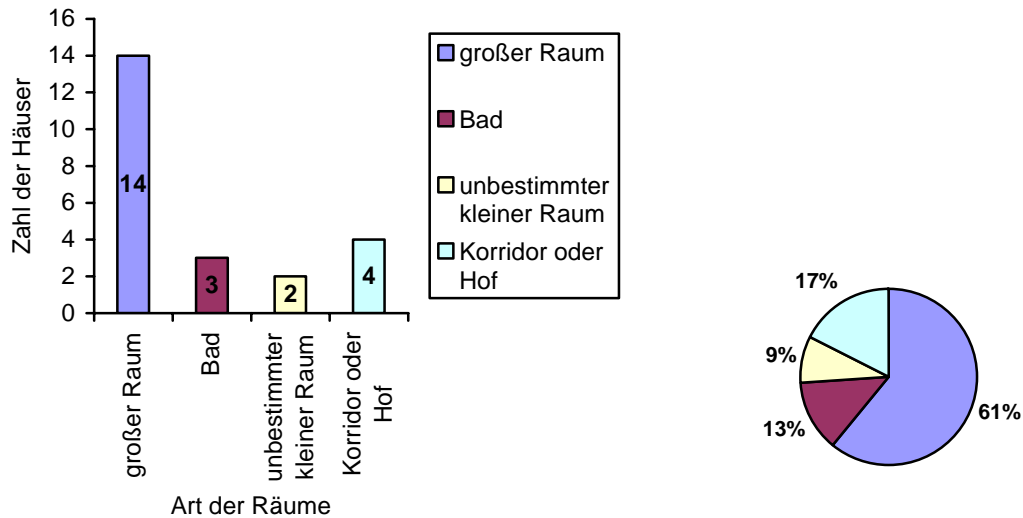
16
14
12
10
8
6
4
2
0

Zahl der Häuser

14
3
2
4

großer Raum
Bad
unbestimmter kleiner Raum
Korridor oder Hof

Art der Räume

großer Raum
Bad
unbestimmter kleiner Raum
Korridor oder Hof

17%
9%
13%
61%